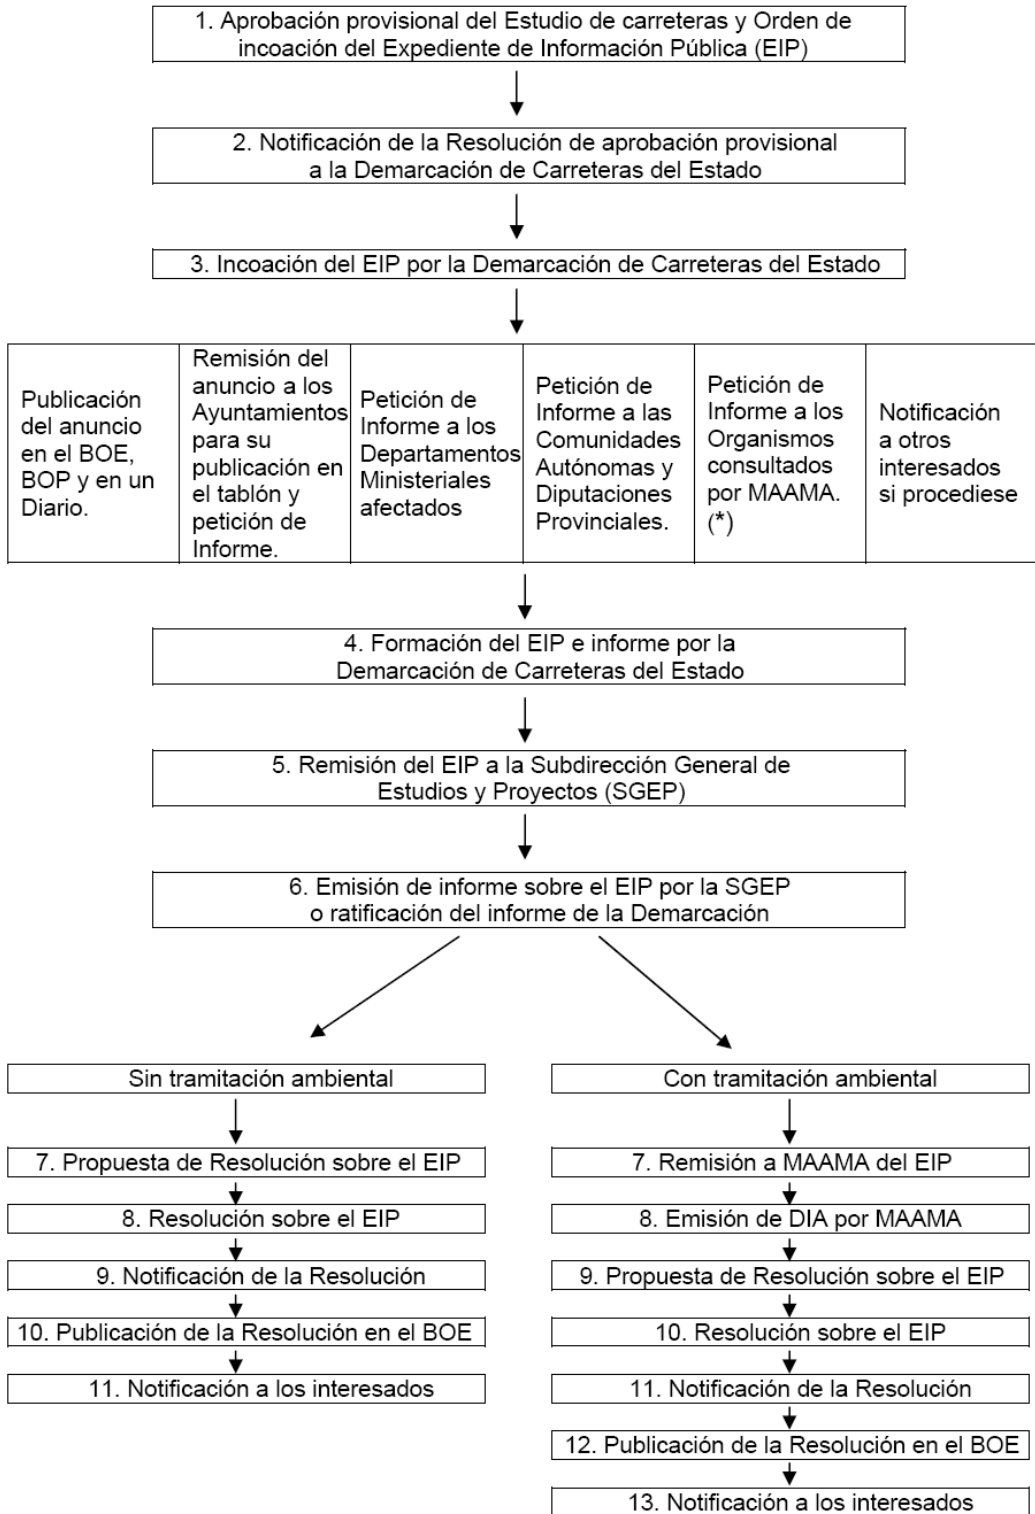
1. Aprobación provisional del Estudio de carreteras y Orden de incoación del Expediente de Información Pública (EIP)

2. Notificación de la Resolución de aprobación provisional a la Demarcación de Carreteras del Estado

3. Incoación del EIP por la Demarcación de Carreteras del Estado

Publicación del anuncio en el BOE, BOP y en un Diario.

Remisión del anuncio a los Ayuntamientos para su publicación en el tablón y petición de Informe.

Petición de Informe a los Departamentos Ministeriales afectados

Petición de Informe a las Comunidades Autónomas y Diputaciones Provinciales.

Petición de Informe a los Organismos consultados por MAAMA. (*)

Notificación a otros interesados si procediese

4. Formación del EIP e informe por la Demarcación de Carreteras del Estado

5. Remisión del EIP a la Subdirección General de Estudios y Proyectos (SGEP)

6. Emisión de informe sobre el EIP por la SGEP o ratificación del informe de la Demarcación

Sin tramitación ambiental

7. Propuesta de Resolución sobre el EIP

8. Resolución sobre el EIP

9. Notificación de la Resolución

10. Publicación de la Resolución en el BOE

11. Notificación a los interesados

Con tramitación ambiental

7. Remisión a MAAMA del EIP

8. Emisión de DIA por MAAMA

9. Propuesta de Resolución sobre el EIP

10. Resolución sobre el EIP

11. Notificación de la Resolución

12. Publicación de la Resolución en el BOE

13. Notificación a los interesados